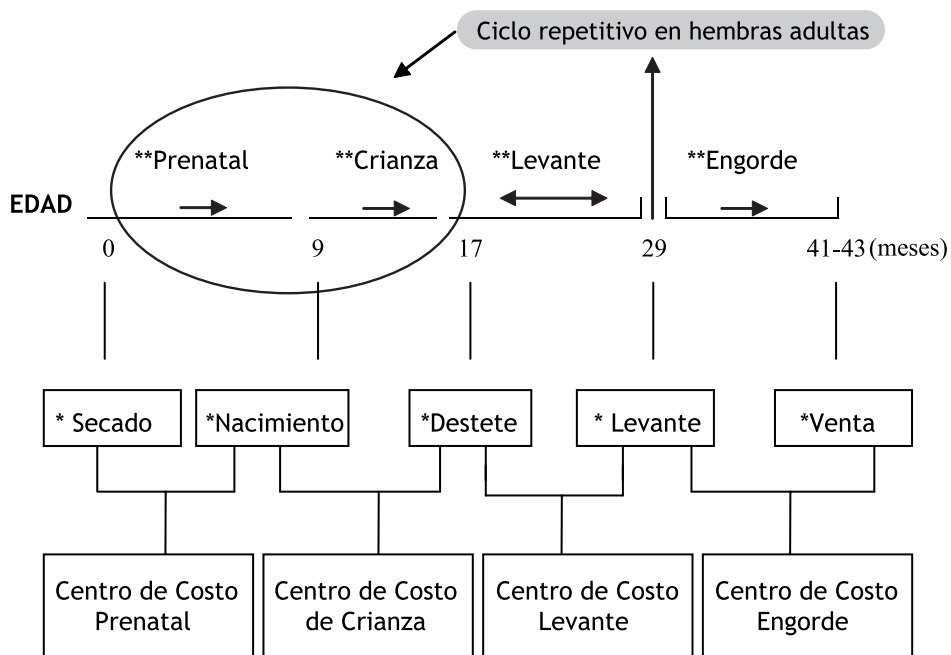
Ciclo repetitivo en hembras adultas

**Prenatal **Crianza **Levante **Engorde

EDAD

0 9 17 29 41-43 (meses)

* Secado

*Nacimiento

*Destete

* Levante

*Venta

Centro de Costo Prenatal

Centro de Costo de Crianza

Centro de Costo Levante

Centro de Costo Engorde